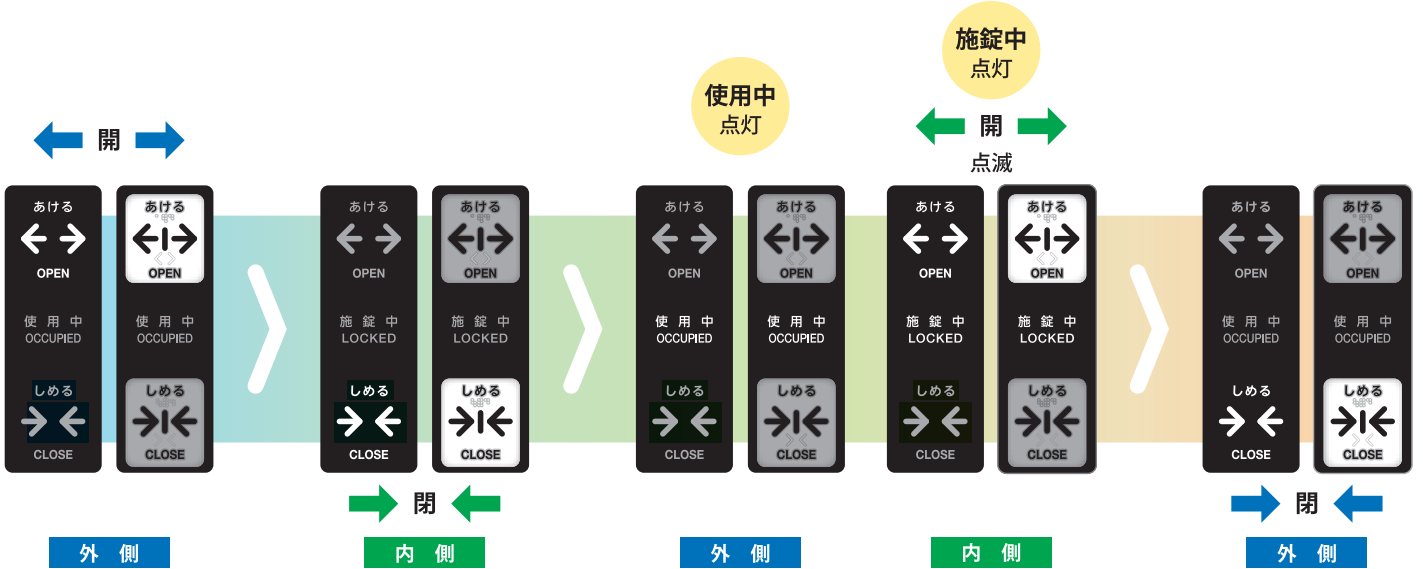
開

あける
OPEN
使用中
OCCUPIED
しめる
CLOSE

あける
OPEN
使用中
OCCUPIED
しめる
CLOSE

外側

あける
OPEN
施錠中
LOCKED
しめる
CLOSE

あける
OPEN
施錠中
LOCKED
しめる
CLOSE

閉

内側

使用中
点灯

あける
OPEN
使用中
OCCUPIED
しめる
CLOSE

あける
OPEN
使用中
OCCUPIED
しめる
CLOSE

外側

施錠中
点灯

開
点滅

あける
OPEN
施錠中
LOCKED
しめる
CLOSE

あける
OPEN
施錠中
LOCKED
しめる
CLOSE

内側

あける
OPEN
使用中
OCCUPIED
しめる
CLOSE

あける
OPEN
使用中
OCCUPIED
しめる
CLOSE

閉

外側